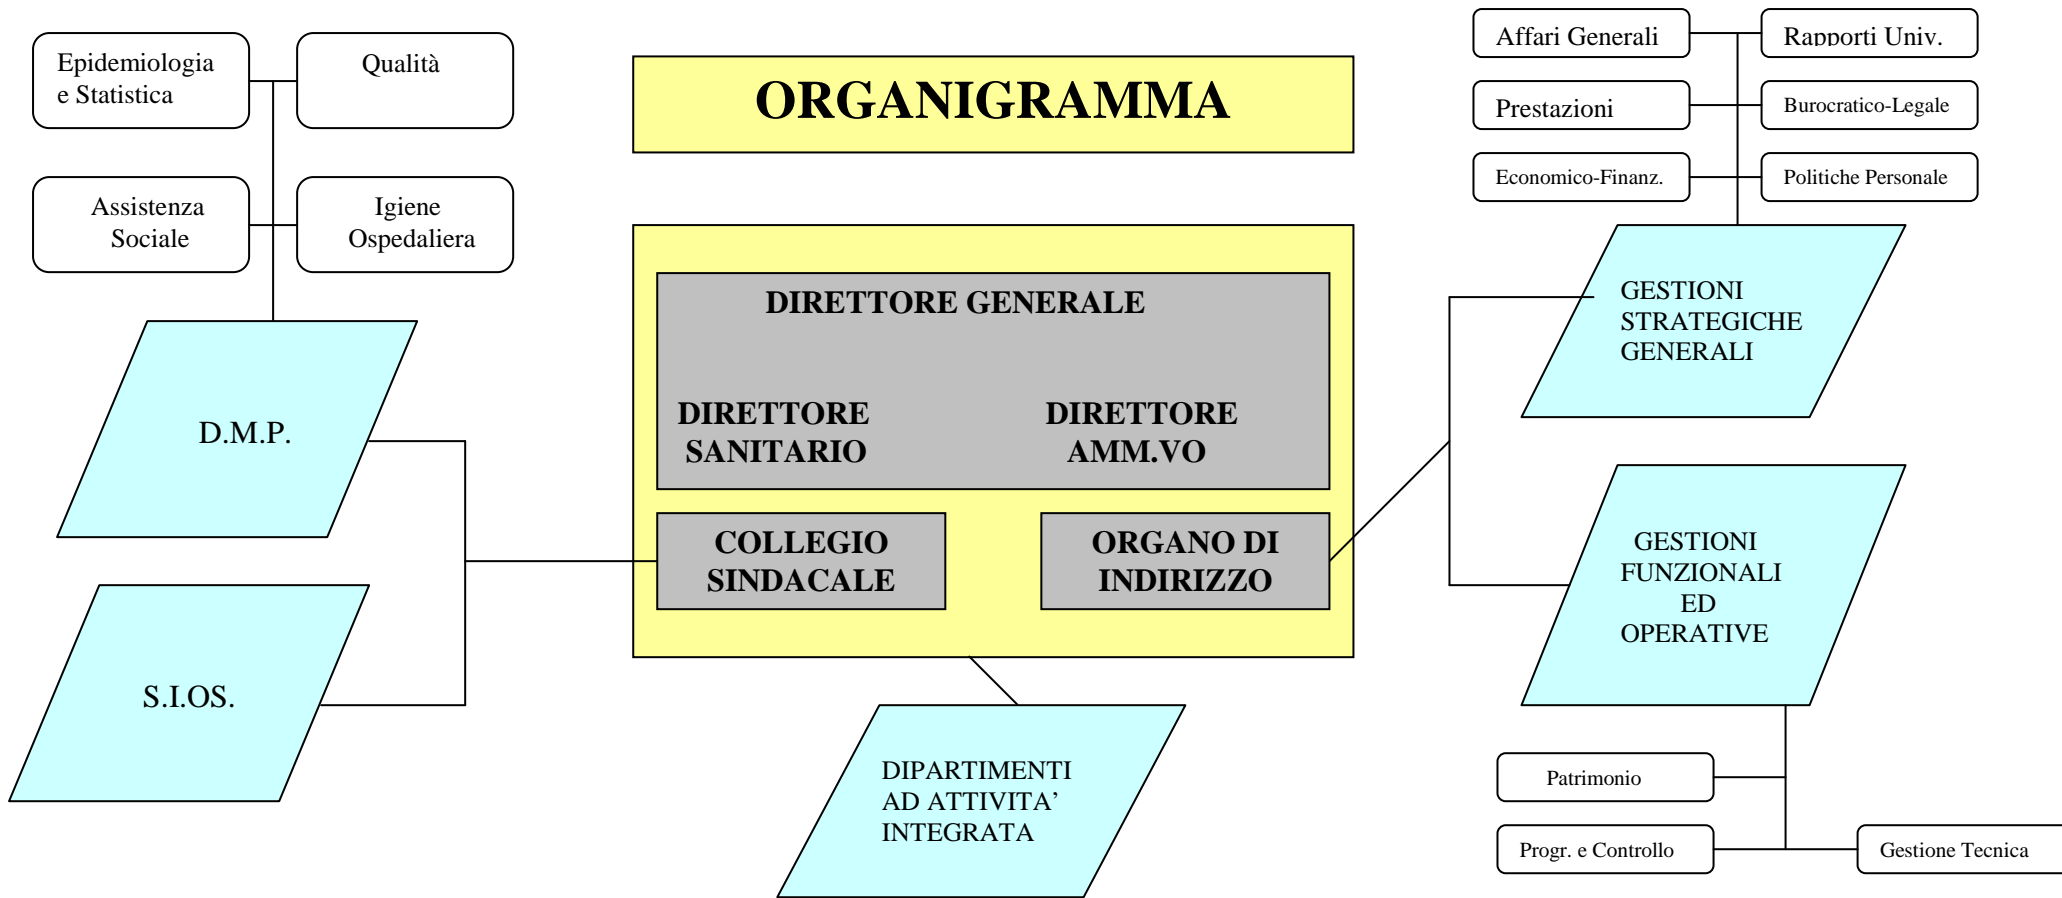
Epidemiologia e Statistica

Qualità

Assistenza Sociale

Igiene Ospedaliera

D.M.P.

S.I.OS.

ORGANIGRAMMA

DIRETTORE GENERALE

DIRETTORE SANITARIO

DIRETTORE AMM.VO

COLLEGIO SINDACALE

ORGANO DI INDIRIZZO

DIPARTIMENTI AD ATTIVITA' INTEGRATA

Affari Generali

Rapporti Univ.

Prestazioni

Burocratico-Legale

Economico-Finanz.

Politiche Personale

GESTIONI STRATEGICHE GENERALI

GESTIONI FUNZIONALI ED OPERATIVE

Patrimonio

Progr. e Controllo

Gestione Tecnica